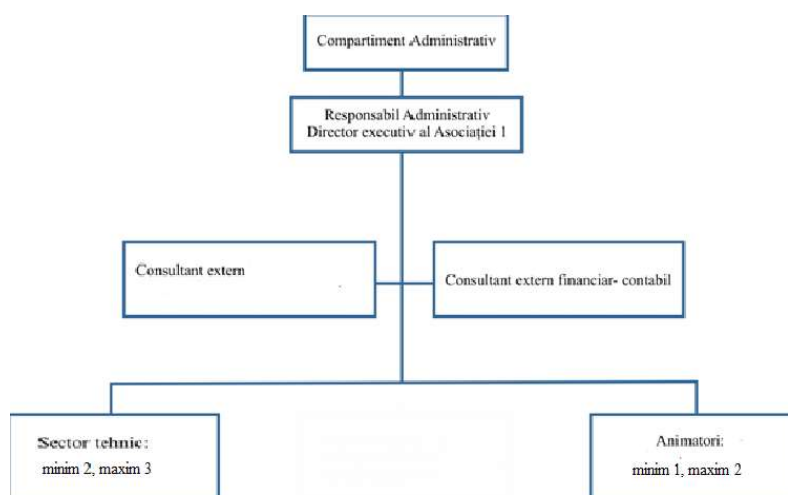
Compartiment Administrativ

Responsabil Administrativ
Director executiv al Asociației 1

Consultant extern

Consultant extern financiar- contabil

Sector tehnic:
minim 2, maxim 3

Animatori:
minim 1, maxim 2